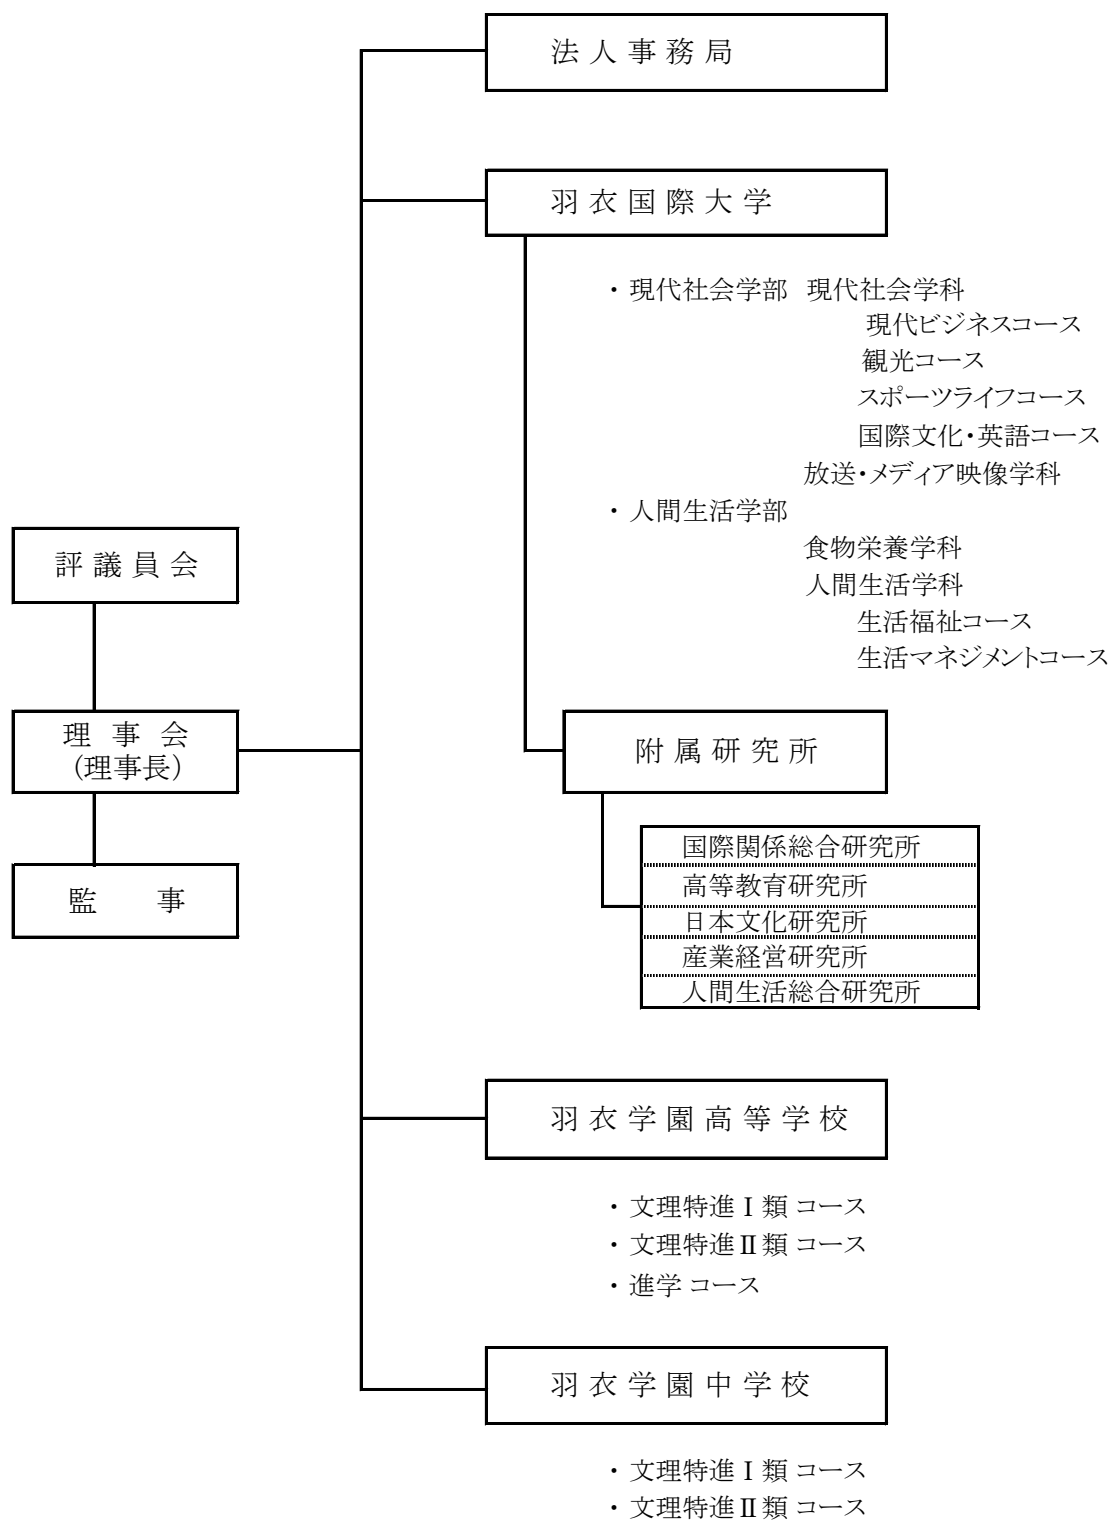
評議員会

理事会
(理事長)

監　事

法人事務局

羽衣国際大学

・現代社会学部　現代社会学科
現代ビジネスコース
観光コース
スポーツライフコース
国際文化・英語コース
放送・メディア映像学科
・人間生活学部
食物栄養学科
人間生活学科
生活福祉コース
生活マネジメントコース

附属研究所

国際関係総合研究所
高等教育研究所
日本文化研究所
産業経営研究所
人間生活総合研究所

羽衣学園高等学校

・文理特進Ⅰ類 コース
・文理特進Ⅱ類 コース
・進学 コース

羽衣学園中学校

・文理特進Ⅰ類 コース
・文理特進Ⅱ類 コース